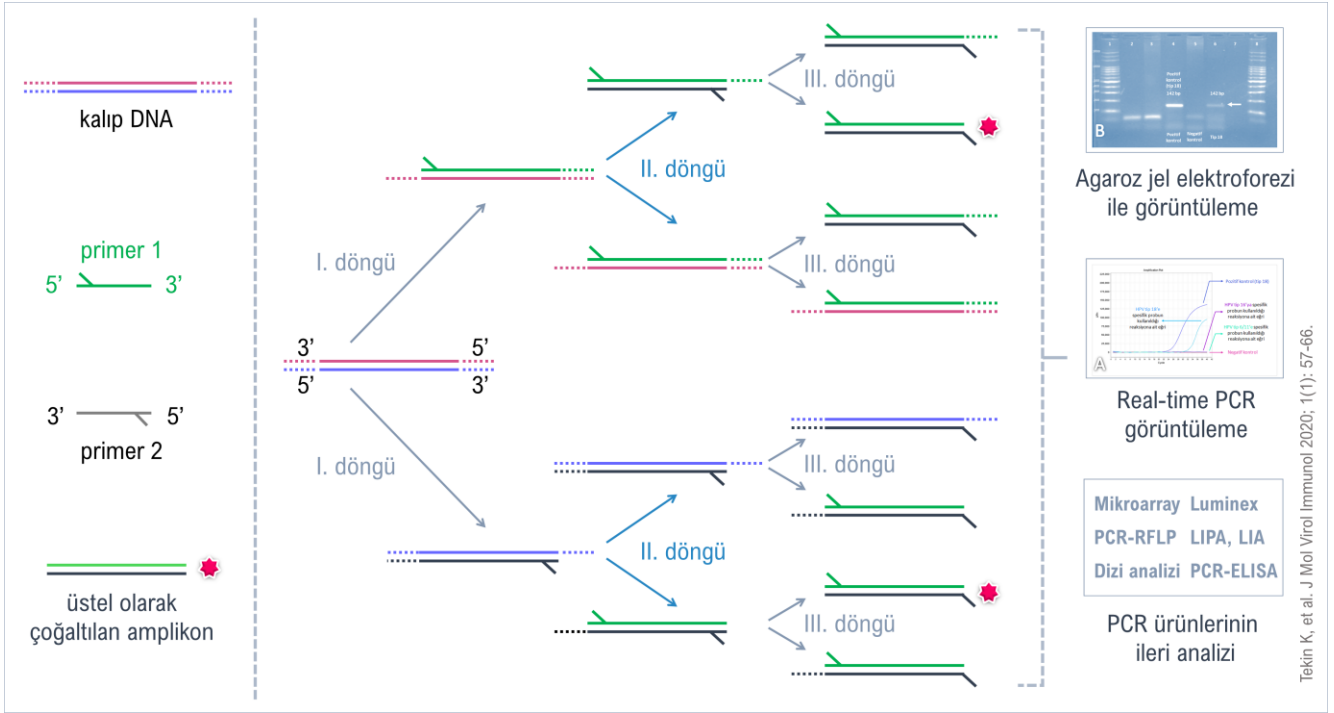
kalıp DNA

primer 1
5’ 3’

3’ 5’
primer 2

üstel olarak çoğaltılan amplikon

3’ 5’
5’ 3’

I. döngü

I. döngü

II. döngü

II. döngü

III. döngü

III. döngü

III. döngü

III. döngü

B

Agaroz jel elektroforezi ile görüntüleme

A

Real-time PCR görüntüleme

| Mikroarray | Luminex |
|---|---|
| PCR-RFLP | LIPA, LIA |
| Dizi analizi | PCR-ELISA |

PCR ürünlerinin ileri analizi

Tekin K, et al. J Mol Virol Immunol 2020; 1(1): 57-66.